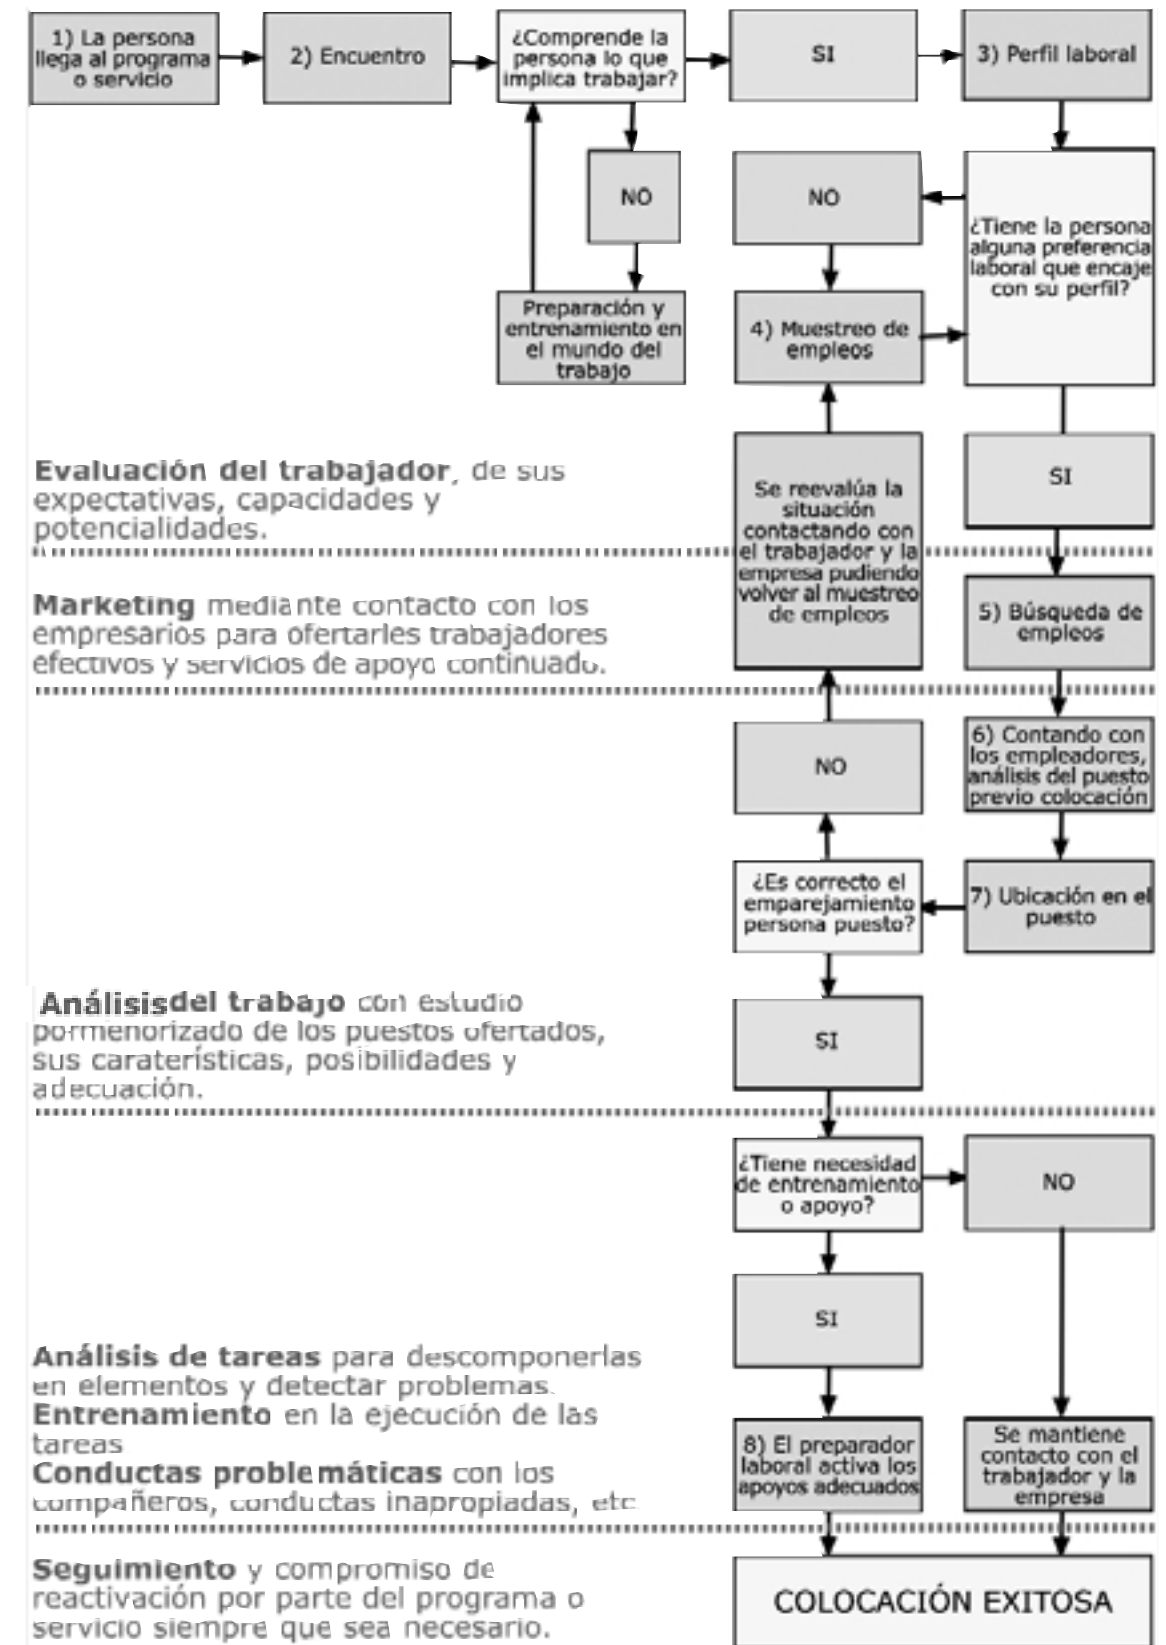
1) La persona llega al programa o servicio

2) Encuentro

¿Comprende la persona lo que implica trabajar?

SI

3) Perfil laboral

NO

NO

¿Tiene la persona alguna preferencia laboral que encaje con su perfil?

Preparación y entrenamiento en el mundo del trabajo

4) Muestreo de empleos

Evaluación del trabajador, de sus expectativas, capacidades y potencialidades.

Se reevalúa la situación contactando con el trabajador y la empresa pudiendo volver al muestreo de empleos

SI

Marketing mediante contacto con los empresarios para ofertarles trabajadores efectivos y servicios de apoyo continuado.

5) Búsqueda de empleos

NO

6) Contando con los empleadores, análisis del puesto previo colocación

¿Es correcto el emparejamiento persona puesto?

7) Ubicación en el puesto

Análisisdel trabajo con estudio pormenorizado de los puestos ofertados, sus caraterísticas, posibilidades y adecuación.

SI

¿Tiene necesidad de entrenamiento o apoyo?

NO

SI

Análisis de tareas para descomponerlas en elementos y detectar problemas.
Entrenamiento en la ejecución de las tareas
Conductas problemáticas con los compañeros, conductas inapropiadas, etc

8) El preparador laboral activa los apoyos adecuados

Se mantiene contacto con el trabajador y la empresa

Seguimiento y compromiso de reactivación por parte del programa o servicio siempre que sea necesario.

COLOCACIÓN EXITOSA